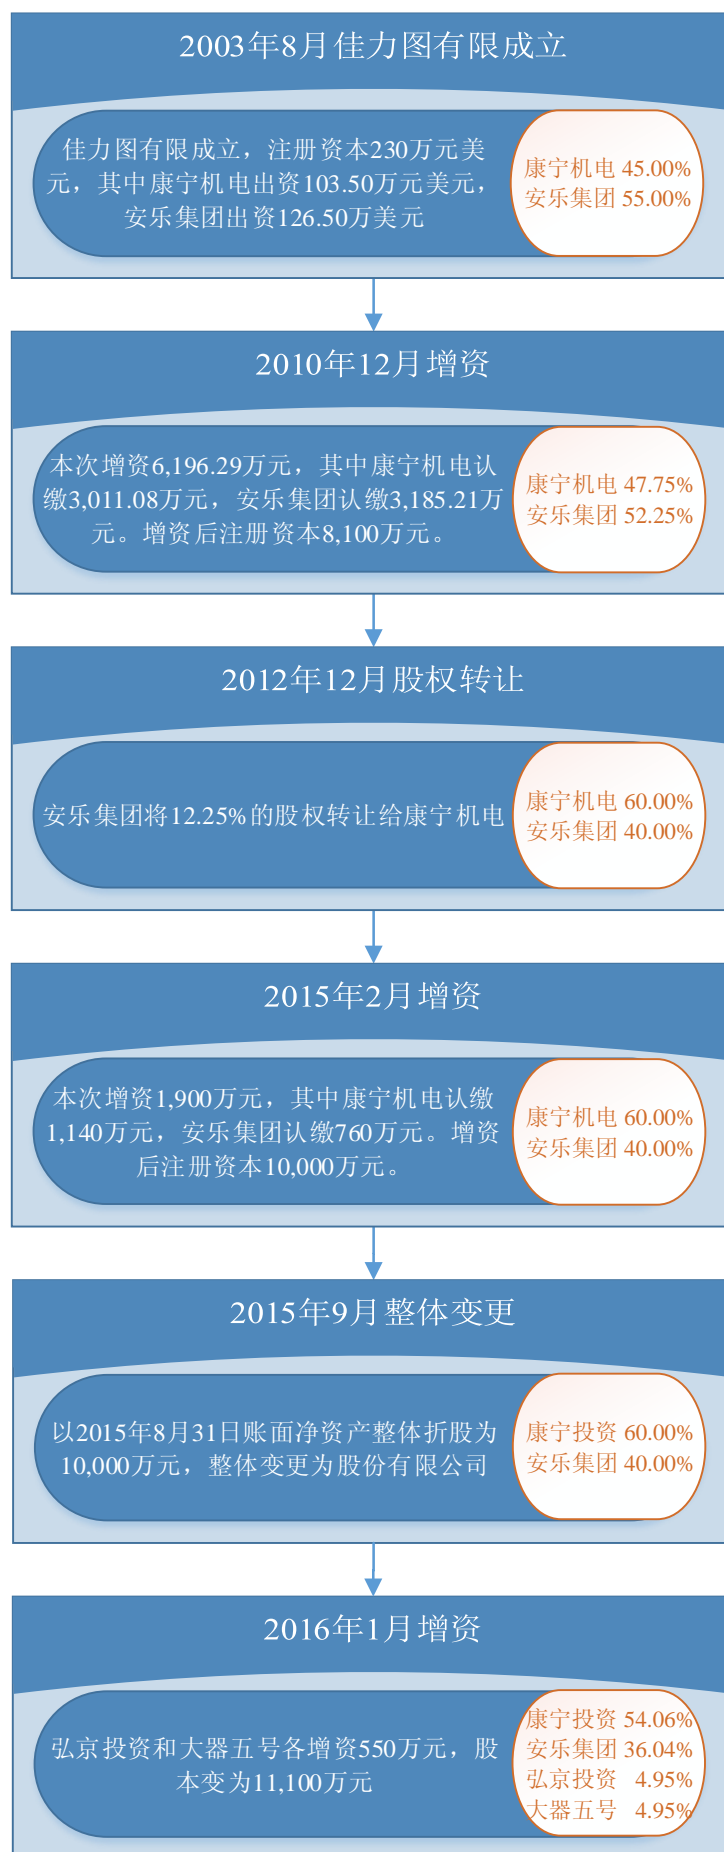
2003年8月佳力图有限成立

佳力图有限成立，注册资本230万元美元，其中康宁机电出资103.50万元美元，安乐集团出资126.50万美元

康宁机电 45.00%
安乐集团 55.00%

2010年12月增资

本次增资6,196.29万元，其中康宁机电认缴3,011.08万元，安乐集团认缴3,185.21万元。增资后注册资本8,100万元。

康宁机电 47.75%
安乐集团 52.25%

2012年12月股权转让

安乐集团将12.25%的股权转让给康宁机电

康宁机电 60.00%
安乐集团 40.00%

2015年2月增资

本次增资1,900万元，其中康宁机电认缴1,140万元，安乐集团认缴760万元。增资后注册资本10,000万元。

康宁机电 60.00%
安乐集团 40.00%

2015年9月整体变更

以2015年8月31日账面净资产整体折股为10,000万元，整体变更为股份有限公司

康宁投资 60.00%
安乐集团 40.00%

2016年1月增资

弘京投资和大器五号各增资550万元，股本变为11,100万元

康宁投资 54.06%
安乐集团 36.04%
弘京投资 4.95%
大器五号 4.95%